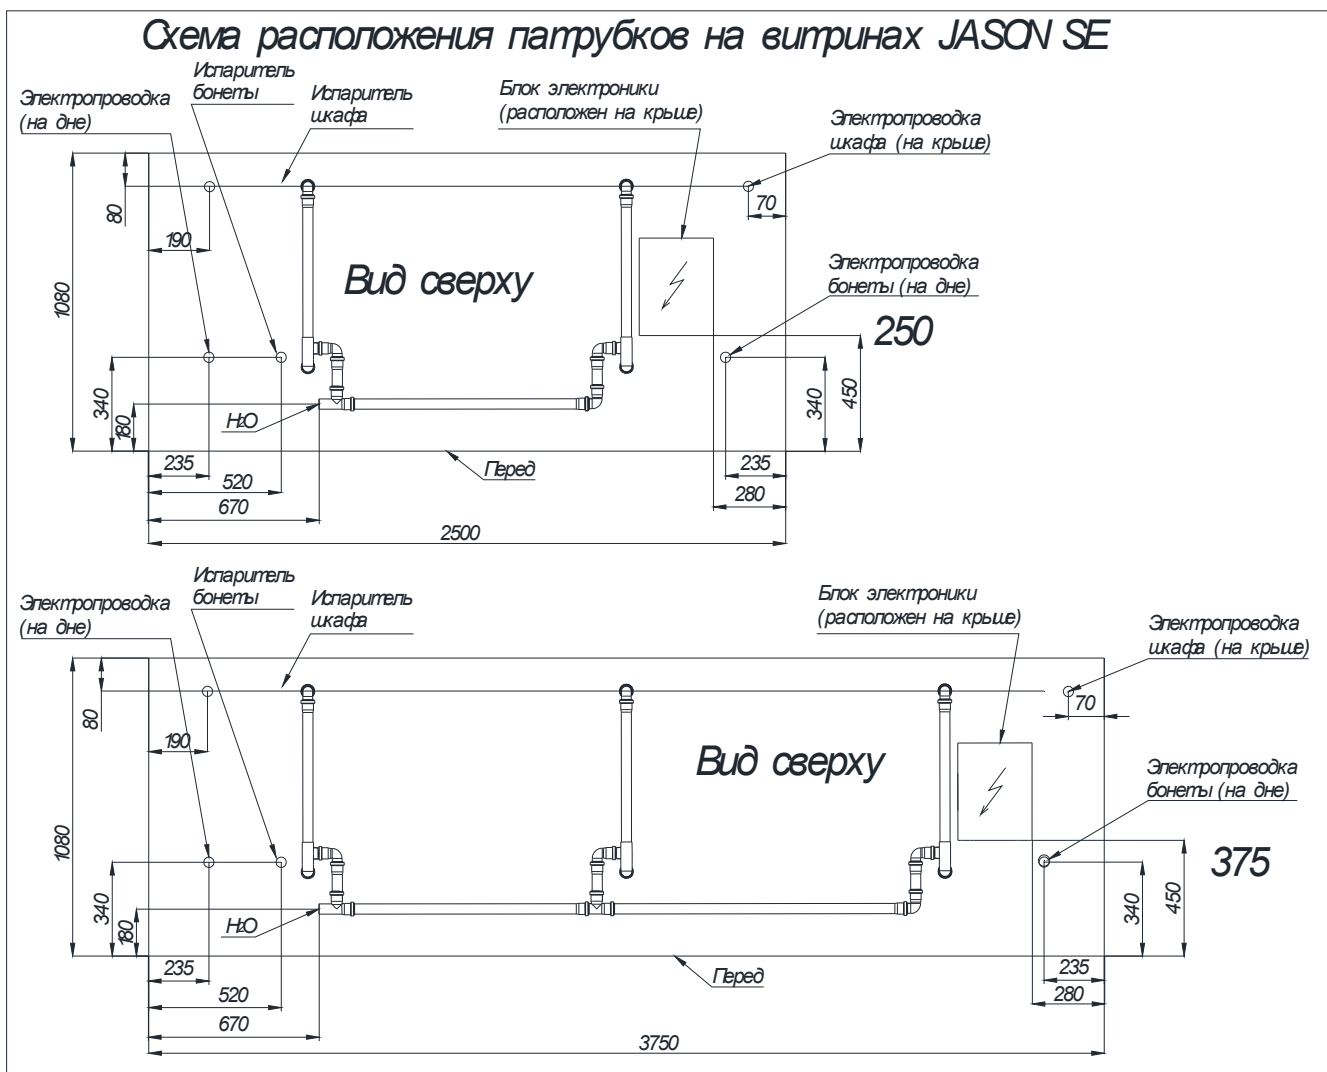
Схема расположения патрубков на витринах JASON SE

Испаритель бонеты
Электропроводка (на дне)
Испаритель шкафа
Блок электроники (расположен на крыше)
Электропроводка шкафа (на крыше)
80
70
190
1080
Вид сверху
Электропроводка бонеты (на дне)
250
340
180
$H_2O$
450
340
235
520
670
Перед
235
280
2500

Испаритель бонеты
Электропроводка (на дне)
Испаритель шкафа
Блок электроники (расположен на крыше)
Электропроводка шкафа (на крыше)
80
70
190
1080
Вид сверху
Электропроводка бонеты (на дне)
375
340
180
$H_2O$
450
340
235
520
670
Перед
235
280
3750